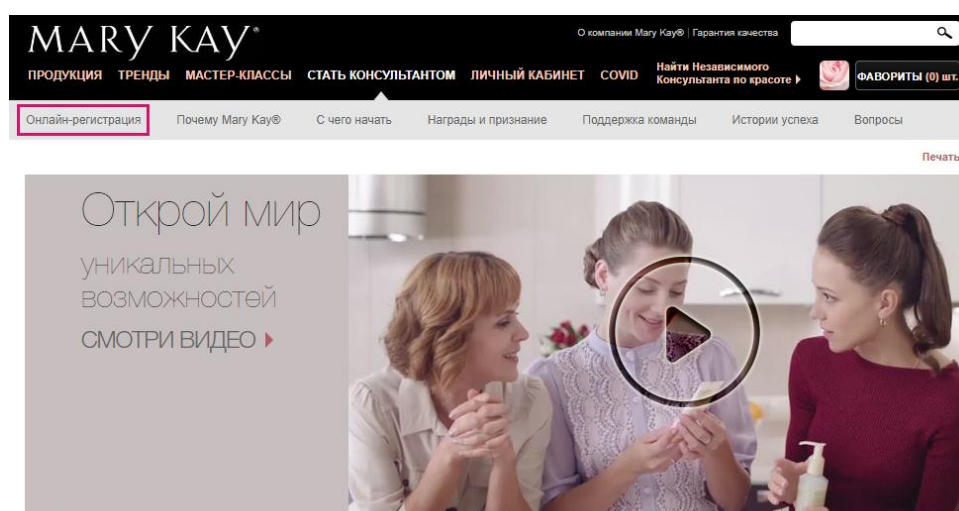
MARY KAY®

О компании Mary Kay® | Гарантия качества

ПРОДУКЦИЯ ТРЕНДЫ МАСТЕР-КЛАССЫ СТАТЬ КОНСУЛЬТАНТОМ ЛИЧНЫЙ КАБИНЕТ COVID

Найти Независимого Консультанта по красоте ▸

ФАВОРИТЫ (0) шт.

Онлайн-регистрация Почему Mary Kay® С чего начать Награды и признание Поддержка команды Истории успеха Вопросы

Печать

Открой мир уникальных возможностей

СМОТРИ ВИДЕО ▸